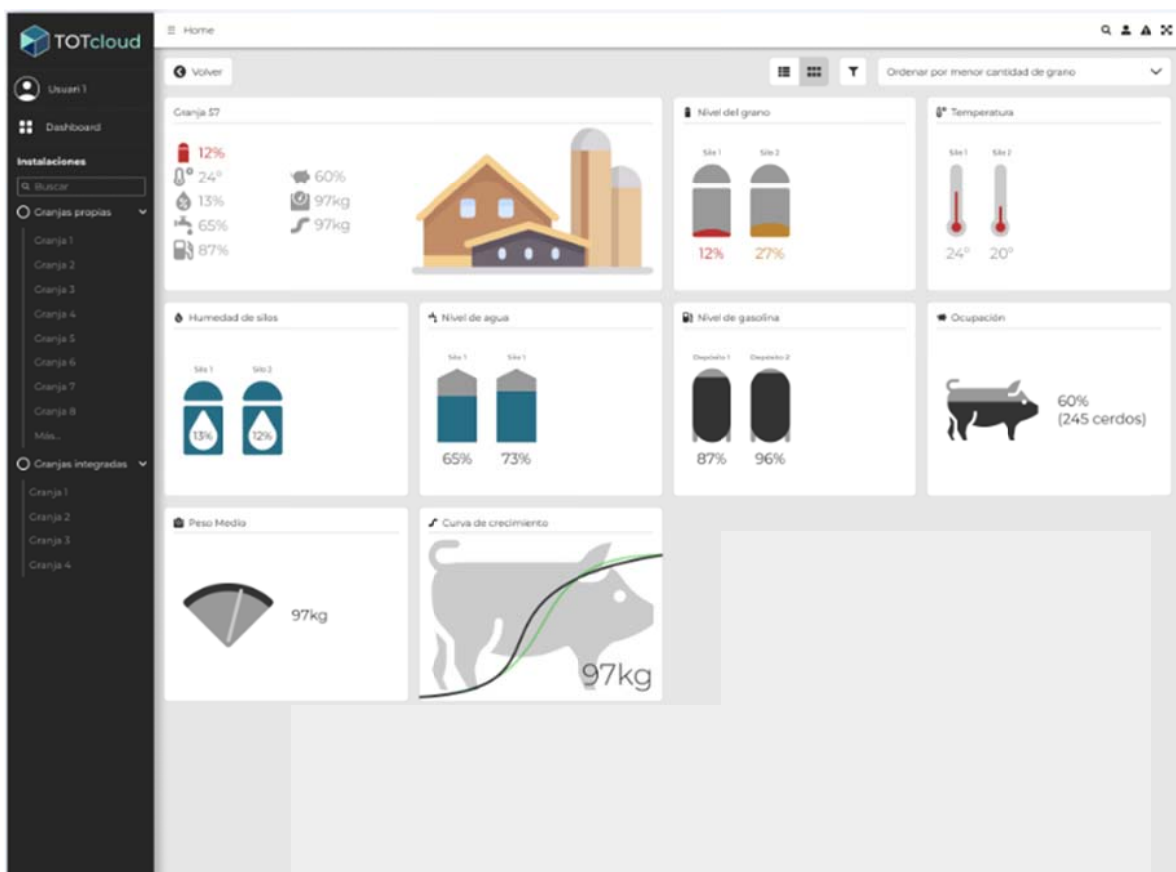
TOTcloud

Usuari 1

Dashboard

Instalaciones

Buscar

Granjas propias

Granja 1
Granja 2
Granja 3
Granja 4
Granja 5
Granja 6
Granja 7
Granja 8
Más...

Granjas integradas

Granja 1
Granja 2
Granja 3
Granja 4

Home

Volver

Ordenar por menor cantidad de grano

Granja 57

12%
24°
13%
65%
87%
60%
97kg
97kg

Nivel del grano

Silo 1
Silo 2

12%
27%

Temperatura

Silo 1
Silo 2

24°
20°

Humedad de silos

Silo 1
Silo 2

13%
12%

Nivel de agua

Silo 1
Silo 1

65%
73%

Nivel de gasolina

Depósito 1
Depósito 2

87%
96%

Ocupación

60%
(245 cerdos)

Peso Medio

97kg

Curva de crecimiento

97kg